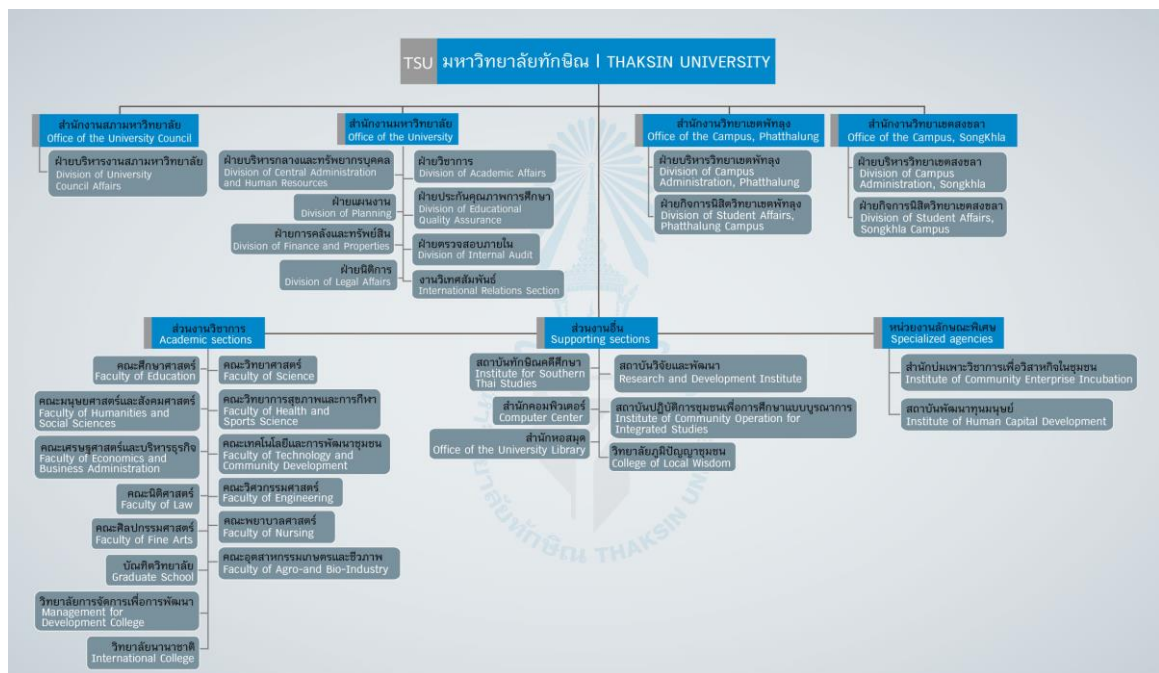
TSU มหาวิทยาลัยทักษิณ | THAKSIN UNIVERSITY

สำนักงานสภามหาวิทยาลัย
Office of the University Council

ฝ่ายบริหารงานสภามหาวิทยาลัย
Division of University Council Affairs

สำนักงานมหาวิทยาลัย
Office of the University

ฝ่ายบริหารกลางและทรัพยากรบุคคล
Division of Central Administration and Human Resources

ฝ่ายแผนงาน
Division of Planning

ฝ่ายการคลังและทรัพย์สิน
Division of Finance and Properties

ฝ่ายนิติการ
Division of Legal Affairs

ฝ่ายวิชาการ
Division of Academic Affairs

ฝ่ายประกันคุณภาพการศึกษา
Division of Educational Quality Assurance

ฝ่ายตรวจสอบภายใน
Division of Internal Audit

งานวิเทศสัมพันธ์
International Relations Section

สำนักงานวิทยาเขตพัทลุง
Office of the Campus, Phatthalung

ฝ่ายบริหารวิทยาเขตพัทลุง
Division of Campus Administration, Phatthalung

ฝ่ายกิจการนิสิตวิทยาเขตพัทลุง
Division of Student Affairs, Phatthalung Campus

สำนักงานวิทยาเขตสงขลา
Office of the Campus, SongKhla

ฝ่ายบริหารวิทยาเขตสงขลา
Division of Campus Administration, Songkhla

ฝ่ายกิจการนิสิตวิทยาเขตสงขลา
Division of Student Affairs, Songkhla Campus

ส่วนงานวิชาการ
Academic sections

คณะศึกษาศาสตร์
Faculty of Education

คณะมนุษยศาสตร์และสังคมศาสตร์
Faculty of Humanities and Social Sciences

คณะเศรษฐศาสตร์และบริหารธุรกิจ
Faculty of Economics and Business Administration

คณะนิติศาสตร์
Faculty of Law

คณะศิลปกรรมศาสตร์
Faculty of Fine Arts

บัณฑิตวิทยาลัย
Graduate School

วิทยาลัยการจัดการเพื่อการพัฒนา
Management for Development College

วิทยาลัยนานาชาติ
International College

คณะวิทยาศาสตร์
Faculty of Science

คณะวิทยาการสุขภาพและการกีฬา
Faculty of Health and Sports Science

คณะเทคโนโลยีและการพัฒนาชุมชน
Faculty of Technology and Community Development

คณะวิศวกรรมศาสตร์
Faculty of Engineering

คณะพยาบาลศาสตร์
Faculty of Nursing

คณะอุตสาหกรรมเกษตรและชีวภาพ
Faculty of Agro-and Bio-Industry

ส่วนงานอื่น
Supporting sections

สถาบันทักษิณคดีศึกษา
Institute for Southern Thai Studies

สำนักคอมพิวเตอร์
Computer Center

สำนักหอสมุด
Office of the University Library

สถาบันวิจัยและพัฒนา
Research and Development Institute

สถาบันปฏิบัติการชุมชนเพื่อการศึกษาแบบบูรณาการ
Institute of Community Operation for Integrated Studies

วิทยาลัยภูมิปัญญาชุมชน
College of Local Wisdom

หน่วยงานลักษณะพิเศษ
Specialized agencies

สำนักบ่มเพาะวิชาการเพื่อวิสาหกิจในชุมชน
Institute of Community Enterprise Incubation

สถาบันพัฒนาทุนมนุษย์
Institute of Human Capital Development

มหาวิทยาลัยทักษิณ THAKSIN UNIVERSITY